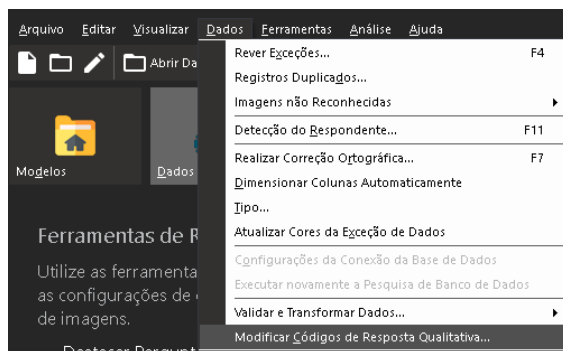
Arquivo Editar Visualizar Dados Ferramentas Análise Ajuda

Abrir Da

Modelos

Dados

Ferramentas de R

Utilize as ferramenta as configurações de de imagens.

Rever Exceções... F4
Registros Duplicados...
Imagens não Reconhecidas
Detecção do Respondente... F11
Realizar Correção Ortográfica... F7
Dimensionar Colunas Automaticamente
Tipo...
Atualizar Cores da Exceção de Dados
Configurações da Conexão da Base de Dados
Executar novamente a Pesquisa de Banco de Dados
Validar e Transformar Dados...
Modificar Códigos de Resposta Qualitativa...